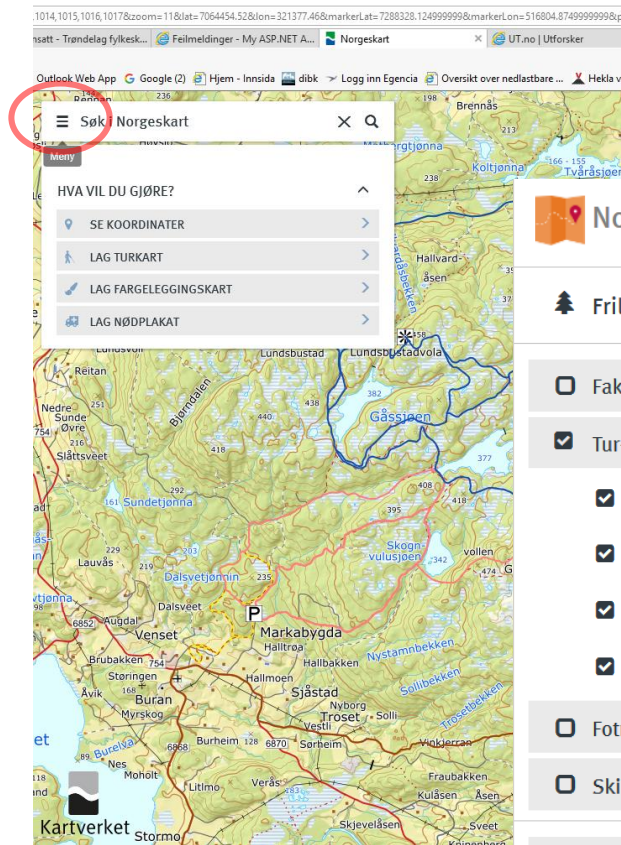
1014,1015,1016,1017&zoom=11&lat=7064454.52&lon=321377.46&markerLat=7288328.124999999&markerLon=516804.8749999999&p

nsatt - Trøndelag fylkesk... | Feilmeldinger - My ASP.NET A... | Norgeskart | UT.no | Utforsker

Outlook Web App | Google (2) | Hjem - Innsida | dibk | Logg inn Egencia | Oversikt over nedlastbare ... | Hekla v

Søk i Norgeskart

Meny

HVA VIL DU GJØRE?

SE KOORDINATER

LAG TURKART

LAG FARGELEGGINGSKART

LAG NØDPLAKAT

No

Fril

Fak

Tur

Fot

Ski

Brennås
Koltjønna
Tvåråsjøen
Hallvard-
Reitan
Nedre
Sunde
Øvre
Slåttsveet
Bjørndalen
Lundsbustad
Lundsbustadvola
Gåssjøen
382
438
377
408
395
Sundetjønna
Lauvås
Dalsvetjønna
235
Skogn-vulusjøen
342
vollen
Dalsveet
Venset
Markabygda
Halltrø
Hallbakken
Nystamnbekken
Støringen
Buran
Åvik
Myrskog
Hallmoen
Sjåstad
Nyborg
Troset
Solli
Sollibekken
Trosetbekken
Burheim
6870
Sørheim
Vinkjerran
Moholt
Litlmo
Fraubakken
Kulåsen
Åsen
Skjevelåsen
Kartverket
Stormo
Kartet